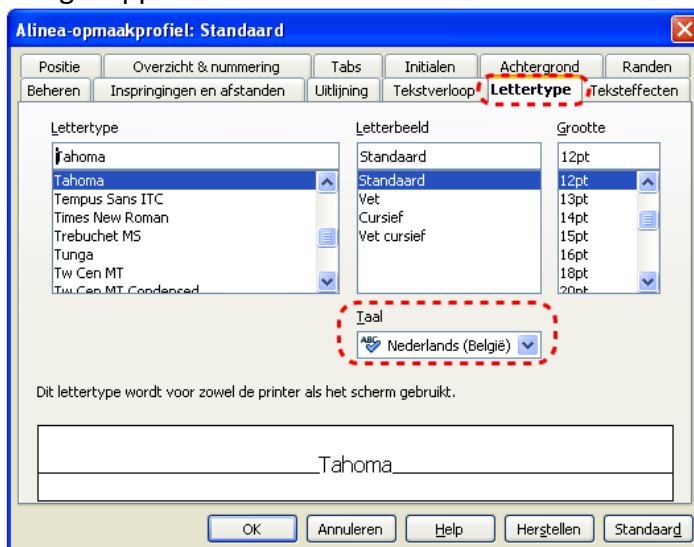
Alinea-opmaakprofiel: Standaard

Positie | Overzicht & nummering | Tabs | Initialen | Achtergrond | Randen
Beheren | Inspringingen en afstanden | Uitlijning | Tekstverloop | Lettertype | Teksteffecten

Lettertype
Tahoma
Tahoma
Tempus Sans ITC
Times New Roman
Trebuchet MS
Tunga
Tw Cen MT
Tw Cen MT Condensed

Letterbeeld
Standaard
Standaard
Vet
Cursief
Vet cursief

Grootte
12pt
12pt
13pt
14pt
15pt
16pt
18pt
20pt

Taal
Nederlands (België)

Dit lettertype wordt voor zowel de printer als het scherm gebruikt.

Tahoma

OK | Annuleren | Help | Herstellen | Standaard